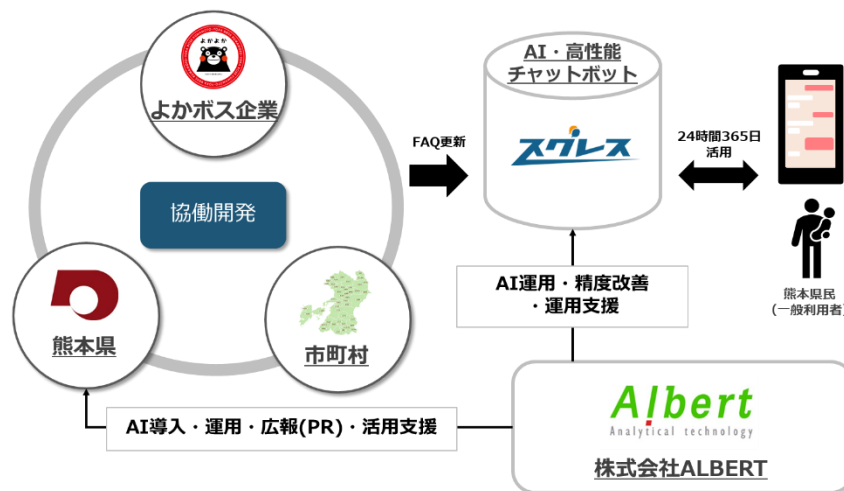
よかよか

よかボス企業

協働開発

熊本県

市町村

FAQ更新

AI・高性能
チャットボット

スグレス

24時間365日
活用

熊本県民
（一般利用者）

AI運用・精度改善
・運用支援

AI導入・運用・広報(PR)・活用支援

Albert
Analytical technology

株式会社ALBERT